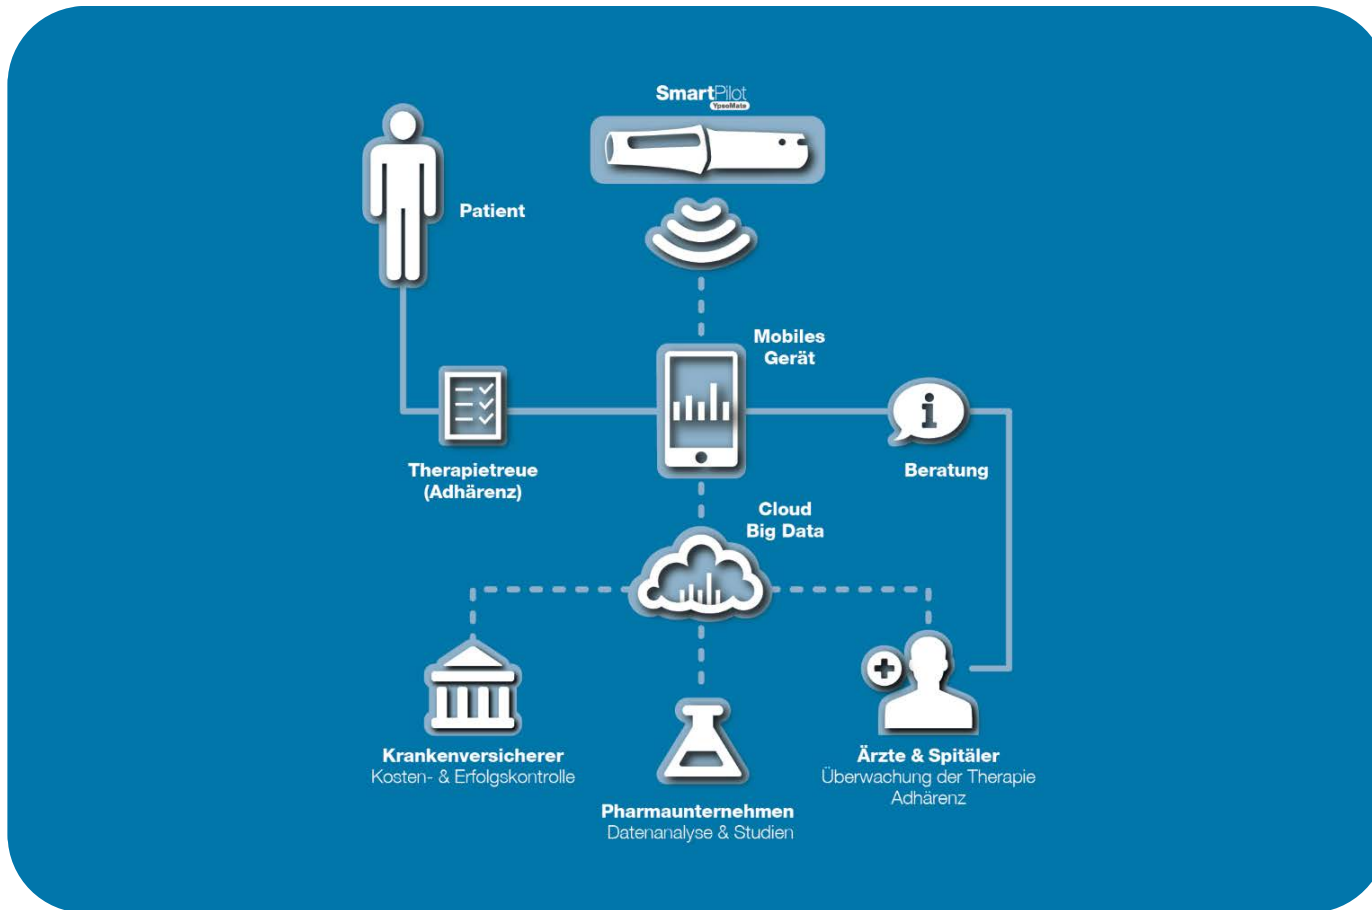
SmartPilot
YpsoMate

Patient

Mobiles Gerät

Therapietreue (Adhärenz)

Beratung

Cloud Big Data

Krankenversicherer
Kosten- & Erfolgskontrolle

Pharmaunternehmen
Datenanalyse & Studien

Ärzte & Spitäler
Überwachung der Therapie Adhärenz